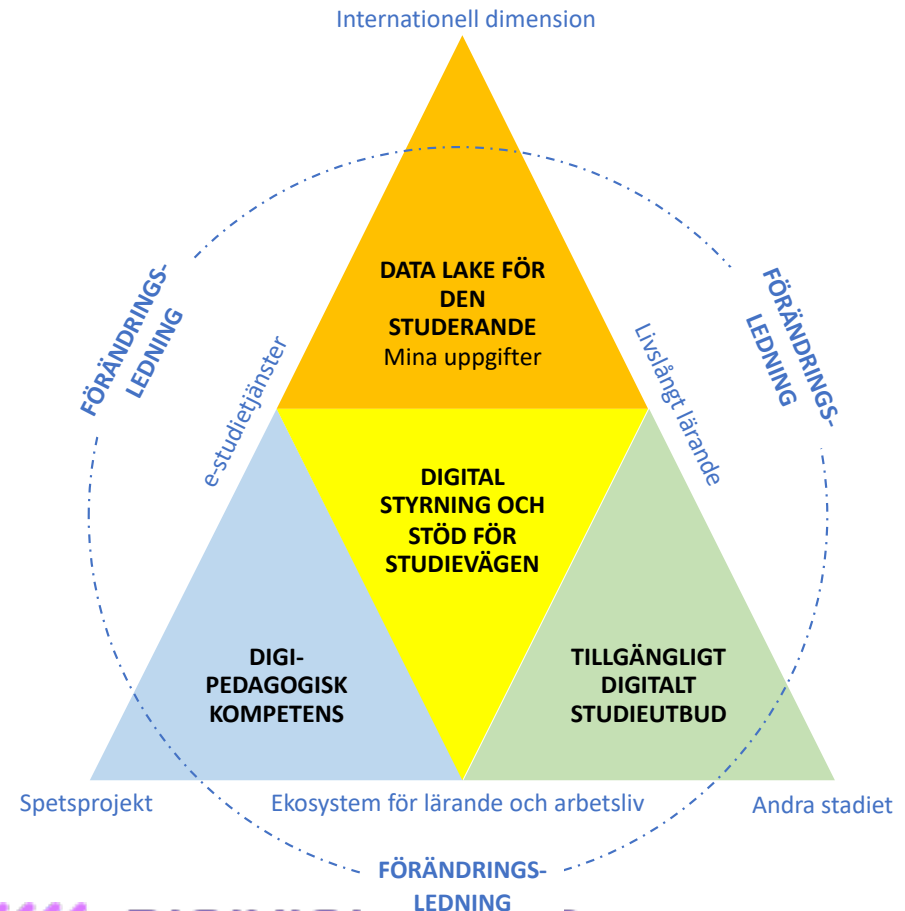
Internationell dimension

FÖRÄNDRINGS-LEDNING

DATA LAKE FÖR DEN STUDERANDE
Mina uppgifter

FÖRÄNDRINGS-LEDNING

e-studietjänster

Livslångt lärande

DIGITAL STYRNING OCH STÖD FÖR STUDIEVÄGEN

DIGI-PEDAGOGISK KOMPETENS

TILLGÄNGLIGT DIGITALT STUDIEUTBUD

Spetsprojekt

Ekosystem för lärande och arbetsliv

Andra stadiet

FÖRÄNDRINGS-LEDNING